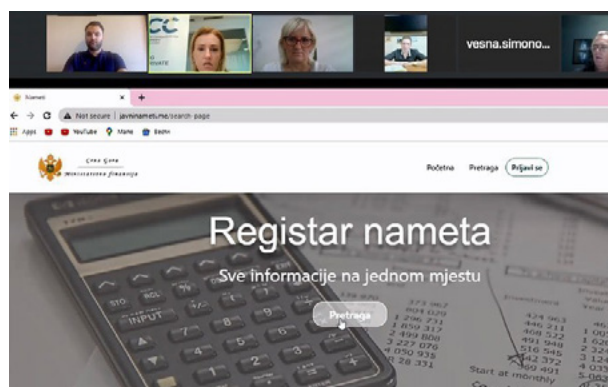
vesna.simono...

Nameti

Not secure | javninameti.me/search-page

Apps YouTube Maps

Crna Gora
Ministarstvo finansija

Početna Pretraga Prijavi se

Registar nameta

Sve informacije na jednom mjestu

Pretraga